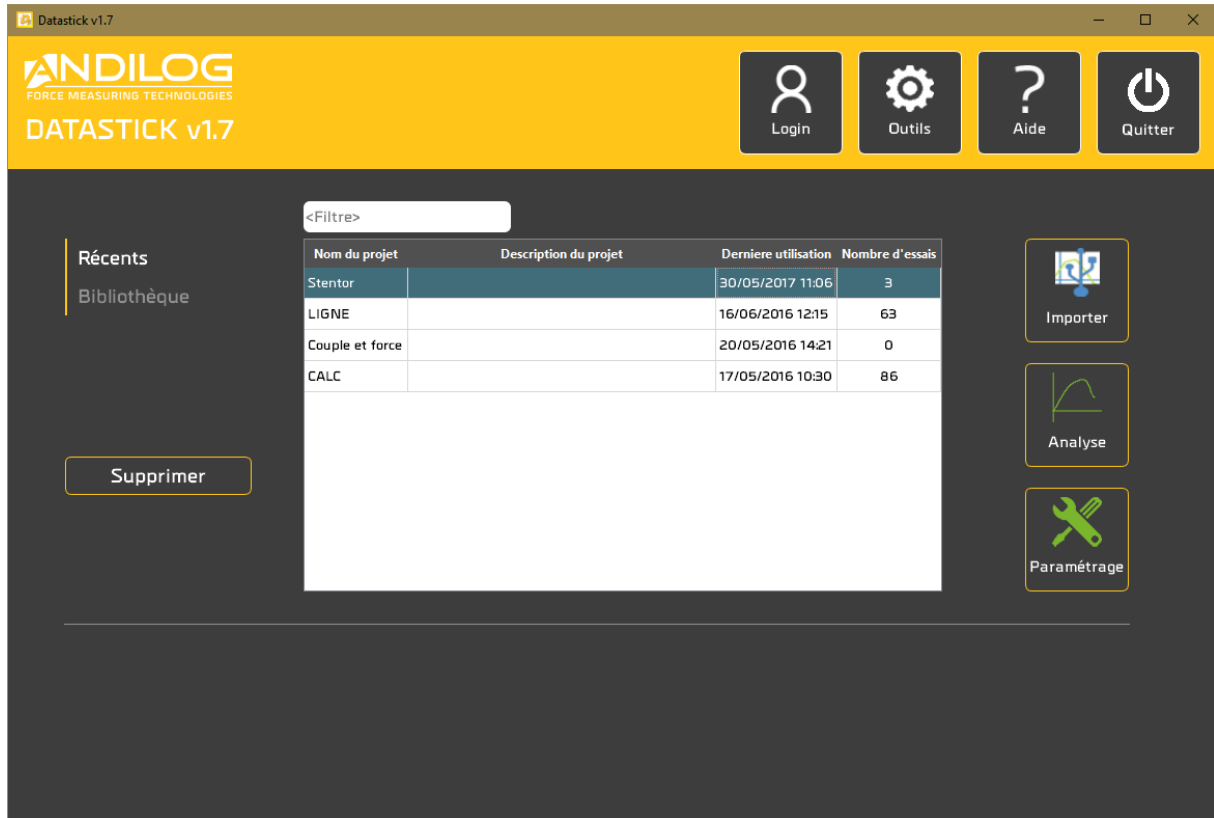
Datastick v1.7

ANDILOG
FORCE MEASURING TECHNOLOGIES
DATASTICK v1.7

Login
Outils
Aide
Quitter

Récents
Bibliothèque

Supprimer

<Filtre>

| Nom du projet | Description du projet | Derniere utilisation | Nombre d'essais |
|---|---|---|---|
| Stentor | | 30/05/2017 11:06 | 3 |
| LIGNE | | 16/06/2016 12:15 | 63 |
| Couple et force | | 20/05/2016 14:21 | 0 |
| CALC | | 17/05/2016 10:30 | 86 |

Importer
Analyse
Paramétrage